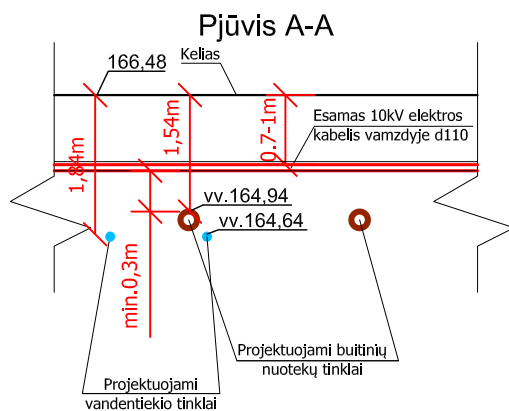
Pjūvis A-A

166,48

Kelias

Esamas 10kV elektros kabelis vamzdyje d110

1,84m

1,54m

0,7-1m

vv.164,94

vv.164,64

min.0,3m

Projektuojami buitinių nuotekų tinklai

Projektuojami vandentiekio tinklai